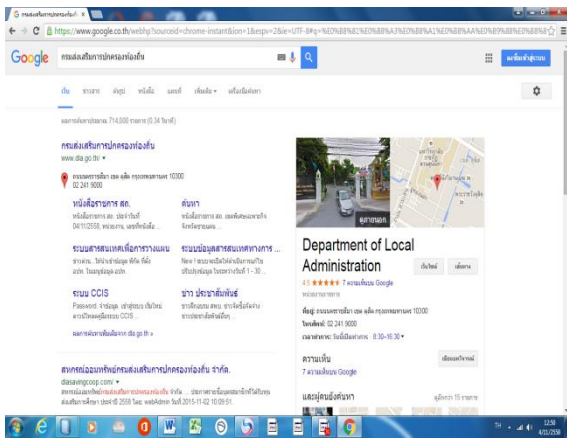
กรมส่งเสริมการปกครองท้องถิ่น

https://www.google.co.th/webhp?sourceid=chrome-instant&ion=1&espv=2&ie=UTF-8#q=%E0%B8%81%E0%B8%A3%E0%B8%A1%E0%B8%AA%E0%B8%96%E0%B8%A3

Google

กรมส่งเสริมการปกครองท้องถิ่น

เข้าสู่ระบบ

เว็บ ข่าวสาร ค้นรูป หนังสือ แผนที่ เพิ่มเติม เครื่องมือค้นหา

ผลการค้นหาประมาณ 714,000 รายการ (0.34 วินาที)

กรมส่งเสริมการปกครองท้องถิ่น
www.dla.go.th/

ถนนนครราชสีมา เขต ดุสิต กรุงเทพมหานคร 10300
02 241 9000

หนังสือราชการ สถ.
หนังสือราชการ สถ. ประจำวันที่ 04/11/2558. หน่วยงาน. เลขที่หนังสือ ...

ค้นหา
หนังสือราชการ สถ. ...

ระบบสารสนเทศเพื่อการวางแผน
...

ระบบข้อมูลสารสนเทศทางการ ...
...

ระบบ CCIS
Password. ...

ข่าว ประชาสัมพันธ์
...

ผลการค้นหาเพิ่มเติมจาก dla.go.th »

สหกรณ์ออมทรัพย์กรมส่งเสริมการปกครองท้องถิ่น จำกัด.
dlasavingcoop.com/
... 2015-11-02 10:09:51.

ดูภายนอก

Department of Local Administration

เว็บไซต์ เส้นทาง

4.5 ★★★★★ 7 ความคิดเห็น Google
หน่วยงานราชการ

ที่อยู่: ถนนนครราชสีมา เขต ดุสิต กรุงเทพมหานคร 10300
โทรศัพท์: 02 241 9000
เวลาทำการ: วันนี้เปิดทำการ 8:30–16:30

ความคิดเห็น
7 ความคิดเห็น Google
เขียนความคิดเห็น

ผู้คนยังค้นหา
ดูอีกกว่า 15 รายการ

TH
12:56
4/11/2558